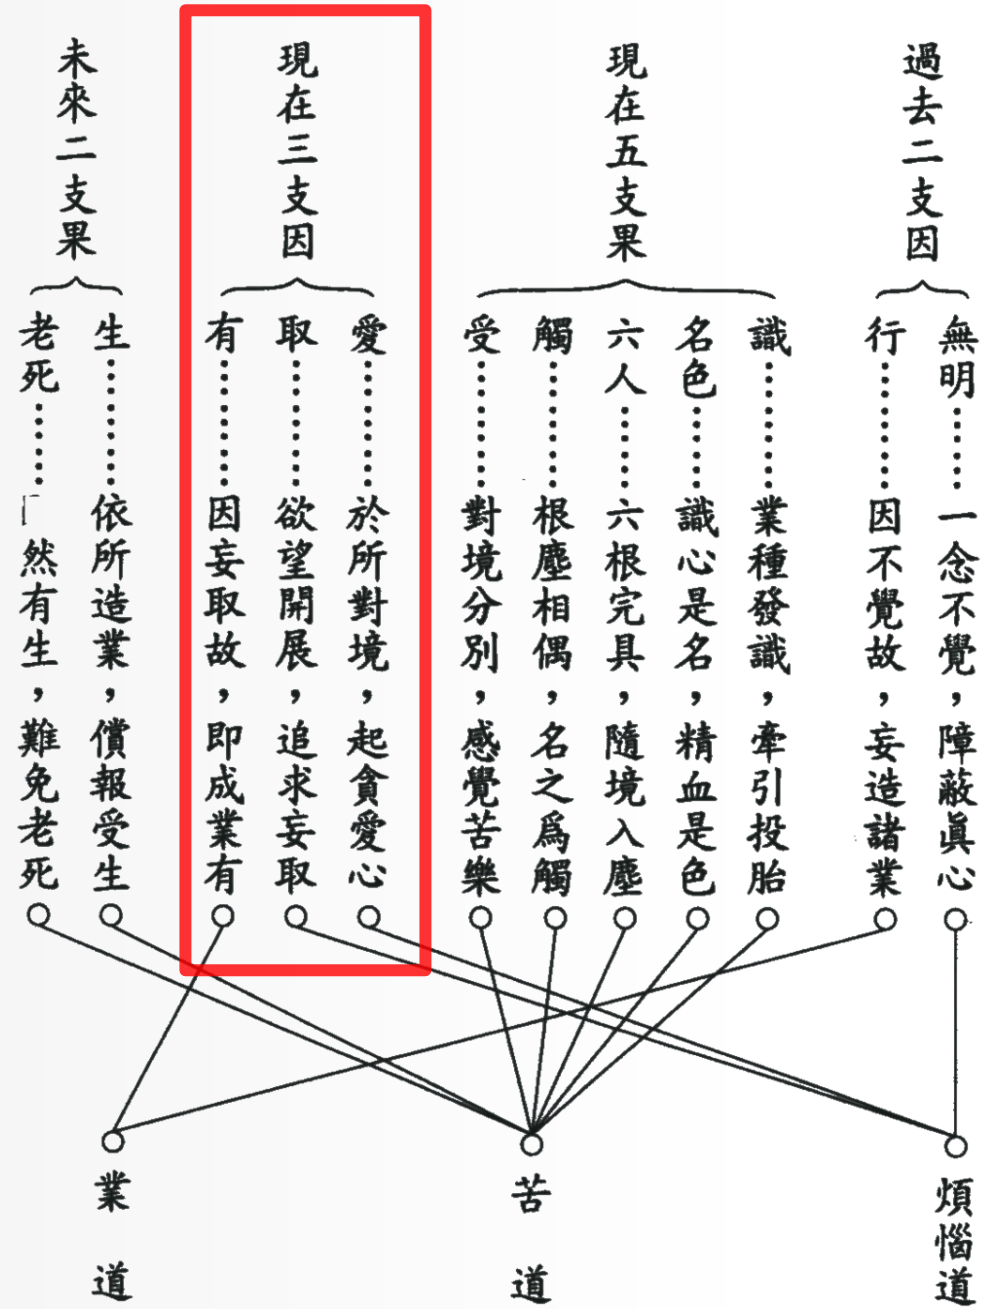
過去二支因

無明……一念不覺，障蔽眞心
行……因不覺故，妄造諸業

現在五支果

識……業種發識，牽引投胎
名色……識心是名，精血是色
六人……六根完具，隨境入塵
觸……根塵相偶，名之爲觸
受……對境分別，感覺苦樂

現在三支因

愛……於所對境，起貪愛心
取……欲望開展，追求妄取
有……因妄取故，即成業有

未來二支果

生……依所造業，償報受生
老死……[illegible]然有生，難免老死

煩惱道

苦道

業道